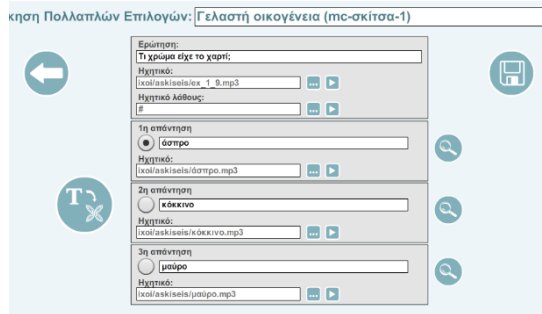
κηση Πολλαπλών Επιλογών: Γελαστή οικογένεια (mc-σκίτσα-1)

Ερώτηση:
Τι χρώμα είχε το χαρτί;
Ηχητικό:
ixoi/askiseis/ex_1_9.mp3
Ηχητικό λάθους:
#

1η απάντηση
άσπρο
Ηχητικό:
ixoi/askiseis/άσπρο.mp3

2η απάντηση
κόκκινο
Ηχητικό:
ixoi/askiseis/κόκκινο.mp3

3η απάντηση
μαύρο
Ηχητικό:
ixoi/askiseis/μαύρο.mp3